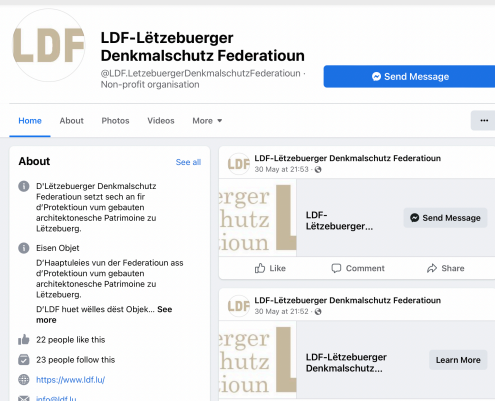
LDF

LDF-Lëtzebuerger Denkmalschutz Federatioun

@LDF.LetzebuergerDenkmalschutzFederatioun · Non-profit organisation

Send Message

Home About Photos Videos More ▾

···

About

See all

D'Lëtzebuerger Denkmalschutz Federatioun setzt sech an fir d'Protektioun vum gebauten architektonesche Patrimoine zu Lëtzebuerg.

Eisen Objet

D'Haaptuleies vun der Federatioun ass d'Protektioun vum gebauten architektonesche Patrimoine zu Lëtzebuerg.

D'LDF huet wëlles dëst Objek... See more

22 people like this

23 people follow this

https://www.ldf.lu/

info@ldf.lu

LDF-Lëtzebuerger Denkmalschutz Federatioun
30 May at 21:53 ·

rger
chutz
ioun

LDF-Lëtzebuerger...

Send Message

Like Comment Share

LDF-Lëtzebuerger Denkmalschutz Federatioun
30 May at 21:52 ·

rger
chutz
ioun

LDF-Lëtzebuerger Denkmalschutz...

Learn More